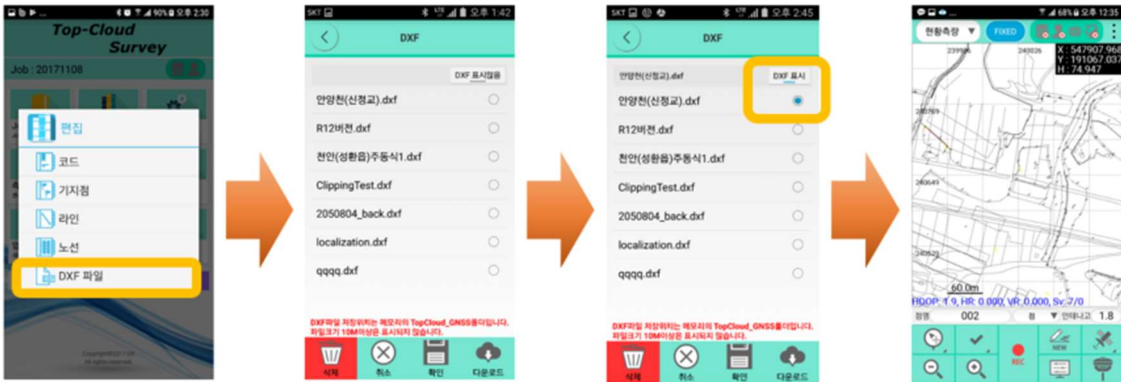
90% 오후 2:30
Top-Cloud Survey
Job : 20171108
편집
코드
기지점
라인
노선
DXF 파일

SKT 오후 1:42
DXF
DXF 표시않음
안양천(신정교).dxf
R12버전.dxf
천안(성환읍)주동식1.dxf
ClippingTest.dxf
2050804_back.dxf
localization.dxf
qqqq.dxf
DXF파일 저장위치는 메모리의 TopCloud_GNSS폴더입니다.
파일크기 10M이상은 표시되지 않습니다.
삭제
취소
확인
다운로드

SKT 오후 2:45
DXF
안양천(신정교).dxf
DXF 표시
안양천(신정교).dxf
R12버전.dxf
천안(성환읍)주동식1.dxf
ClippingTest.dxf
2050804_back.dxf
localization.dxf
qqqq.dxf
DXF파일 저장위치는 메모리의 TopCloud_GNSS폴더입니다.
파일크기 10M이상은 표시되지 않습니다.
삭제
취소
확인
다운로드

68% 오후 12:35
현황측량
FIXED
X : 547907.968
Y : 191067.037
H : 74.947
60.0m
PDOP: 1.9, HR: 0.000, VR: 0.000, Sv: 7/0
점명
002
점
안테나고
1.8
NEW
REC